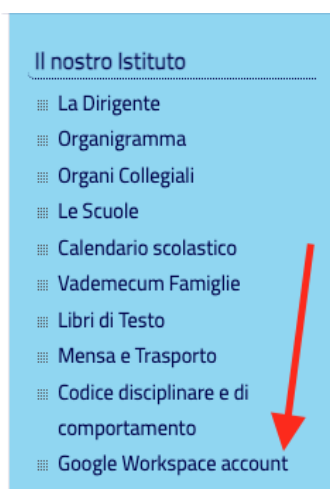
Il nostro Istituto

La Dirigente
Organigramma
Organi Collegiali
Le Scuole
Calendario scolastico
Vademecum Famiglie
Libri di Testo
Mensa e Trasporto
Codice disciplinare e di comportamento
Google Workspace account